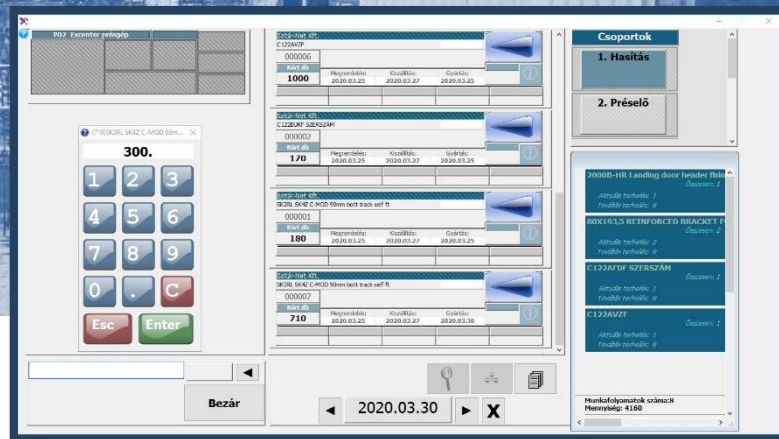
P02 Excenter présgép

(710)SK2RL SK4Z C-MOD 90m...

300.

1 2 3
4 5 6
7 8 9
0 . C
Esc Enter

Bezár

Sztár-Net Kft.
C122AVZF
000006
Kért db
1000
Megrendelés: 2020.03.25
Kiszállítás: 2020.03.27
Gyártás: 2020.03.25

Sztár-Net Kft.
C122BUKF SZERSZÁM
000002
Kért db
170
Megrendelés: 2020.03.25
Kiszállítás: 2020.03.27
Gyártás: 2020.03.25

Sztár-Net Kft.
SK2RL SK4Z C-MOD 90mm bolt track self ft
000001
Kért db
180
Megrendelés: 2020.03.25
Kiszállítás: 2020.03.27
Gyártás: 2020.03.25

Sztár-Net Kft.
SK2RL SK4Z C-MOD 90mm bolt track self ft
000007
Kért db
710
Megrendelés: 2020.03.25
Kiszállítás: 2020.03.27
Gyártás: 2020.03.30

2020.03.30
X

Csoportok
1. Hasítás
2. Préselő

2000B-HR Landing door header fldn
Összesen: 1
Aktuális terhelés: 1
További terhelés: 0

80X193,5 REINFORCED BRACKET F
Összesen: 2
Aktuális terhelés: 2
További terhelés: 0

C122AFDF SZERSZÁM
Összesen: 1
Aktuális terhelés: 1
További terhelés: 0

C122AVZF
Összesen: 1
Aktuális terhelés: 1
További terhelés: 0

Munkafolyamatok száma:8
Mennyiség: 4160